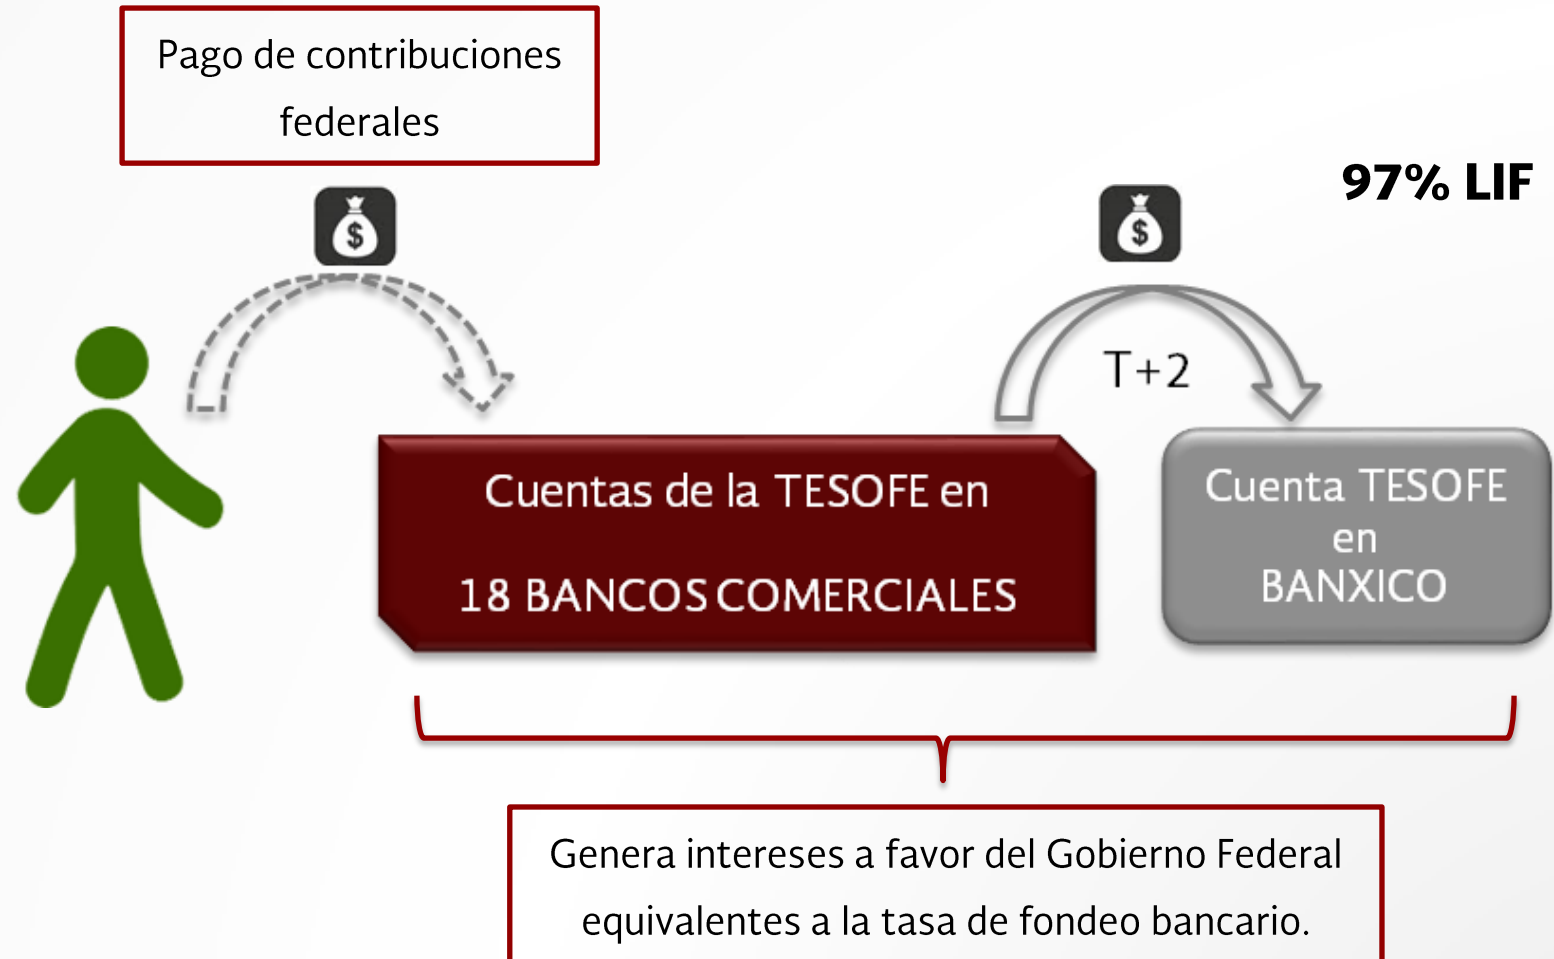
Pago de contribuciones federales

97% LIF

$

$

T+2

Cuentas de la TESOFE en

18 BANCOS COMERCIALES

Cuenta TESOFE en BANXICO

Genera intereses a favor del Gobierno Federal equivalentes a la tasa de fondeo bancario.